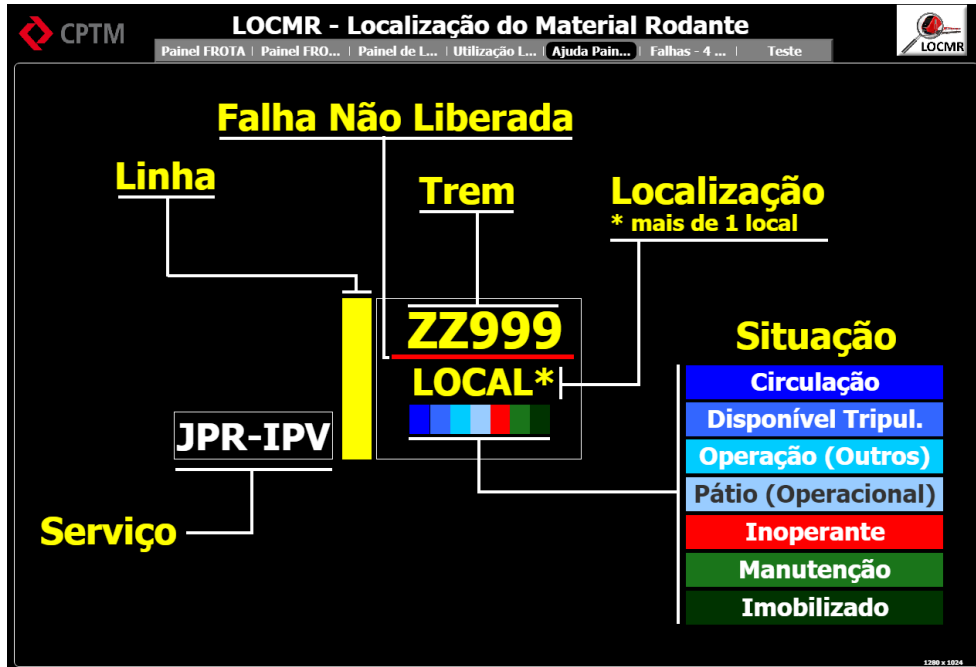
CPTM

LOCMR - Localização do Material Rodante

Painel FROTA | Painel FRO... | Painel de L... | Utilização L... | Ajuda Pain... | Falhas - 4 ... | Teste

LOCMR

Falha Não Liberada

Linha

Trem

Localização
* mais de 1 local

ZZ999

LOCAL*

JPR-IPV

Serviço

Situação

Circulação

Disponível Tripul.

Operação (Outros)

Pátio (Operacional)

Inoperante

Manutenção

Imobilizado

1280 x 1024